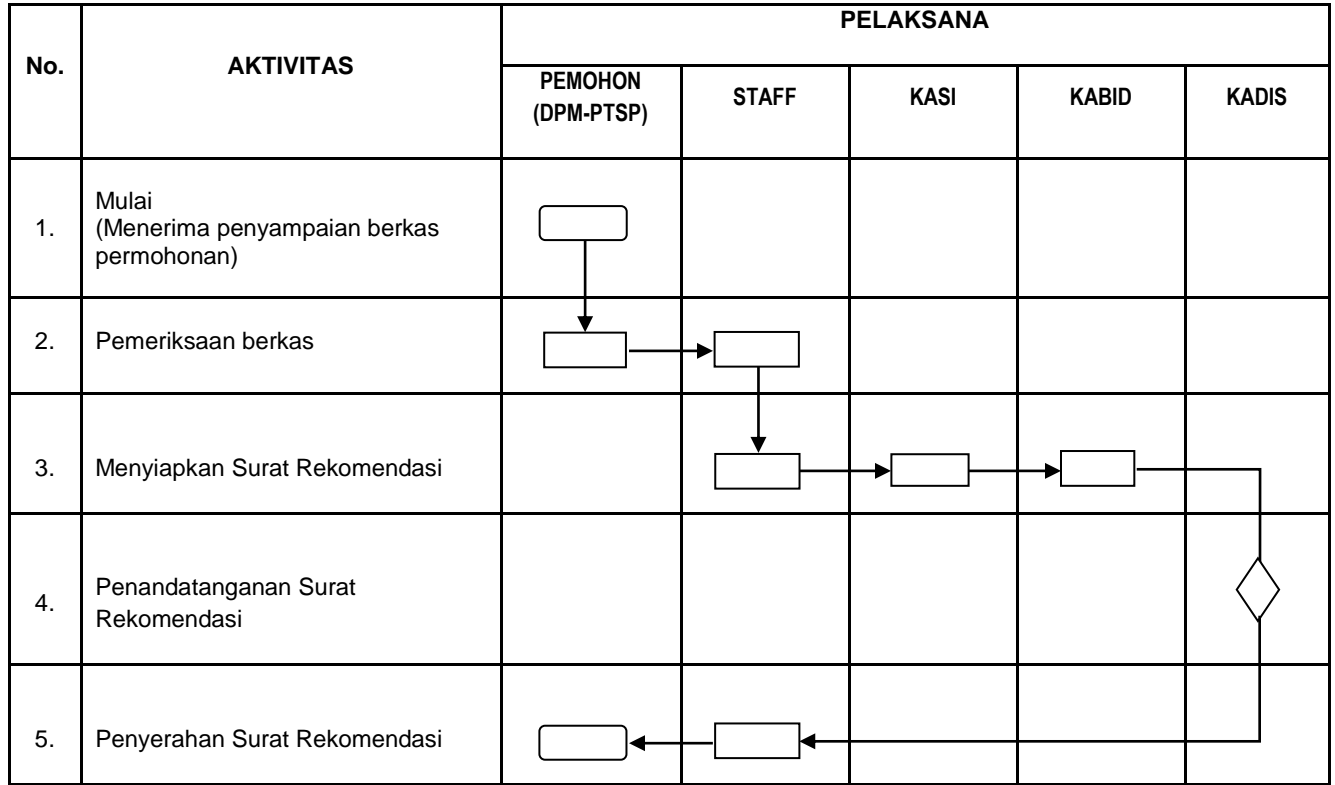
| No. | AKTIVITAS | PELAKSANA | | | | |
|---|---|---|---|---|---|---|
| | | PEMOHON (DPM-PTSP) | STAFF | KASI | KABID | KADIS |
| 1. | Mulai (Menerima penyampaian berkas permohonan) | | | | | |
| 2. | Pemeriksaan berkas | | | | | |
| 3. | Menyiapkan Surat Rekomendasi | | | | | |
| 4. | Penandatanganan Surat Rekomendasi | | | | | |
| 5. | Penyerahan Surat Rekomendasi | | | | | |